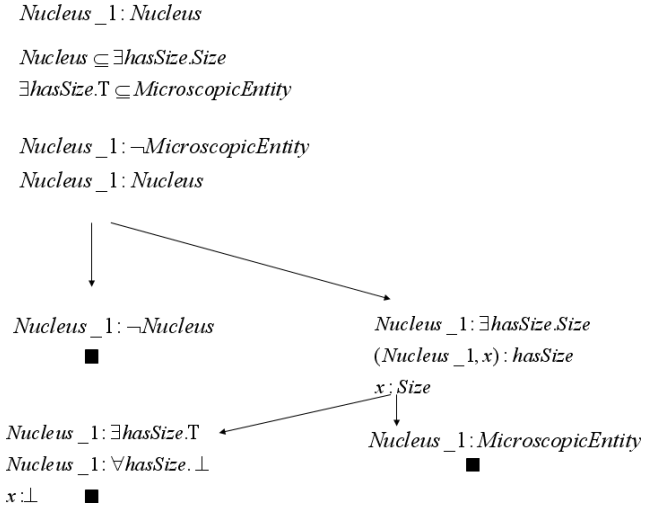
$Nucleus\_1 : Nucleus$

$Nucleus \subseteq \exists hasSize.Size$
$\exists hasSize.\mathrm{T} \subseteq MicroscopicEntity$

$Nucleus\_1 : \neg MicroscopicEntity$
$Nucleus\_1 : Nucleus$

$Nucleus\_1 : \neg Nucleus$
■

$Nucleus\_1 : \exists hasSize.Size$
$(Nucleus\_1, x) : hasSize$
$x : Size$

$Nucleus\_1 : \exists hasSize.\mathrm{T}$
$Nucleus\_1 : \forall hasSize.\perp$
$x : \perp$ ■

$Nucleus\_1 : MicroscopicEntity$
■